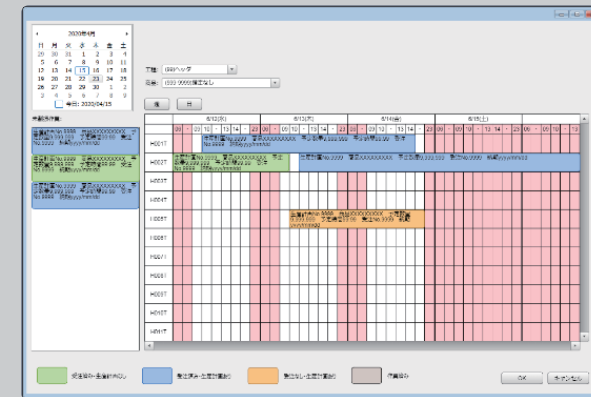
2020年4月

| 月 | 火 | 水 | 木 | 金 | 土 | 日 |
|---|---|---|---|---|---|---|
| 30 | 31 | 1 | 2 | 3 | 4 | 5 |
| 6 | 7 | 8 | 9 | 10 | 11 | 12 |
| 13 | 14 | 15 | 16 | 17 | 18 | 19 |
| 20 | 21 | 22 | 23 | 24 | 25 | 26 |
| 27 | 28 | 29 | 30 | 1 | 2 | 3 |
| 4 | 5 | 6 | 7 | 8 | 9 | 10 |

今日: 2020/04/15

工程: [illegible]

品番: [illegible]

前 | 日

8/12(水) | 8/13(木) | 8/14(金) | 8/15(土)

H0017
H0027
H0037
H0047
H0057
H0067
H0077
H0087
H0097
H0107

生産計画No.9999 品番XXXXXXXXX 予定数量9,999,999 予定時間99.99 納期yyyy/mm/dd

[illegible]

受注済み・生産計画なし

受注済み・生産計画あり

受注なし・生産計画あり

作業休み

OK

キャンセル